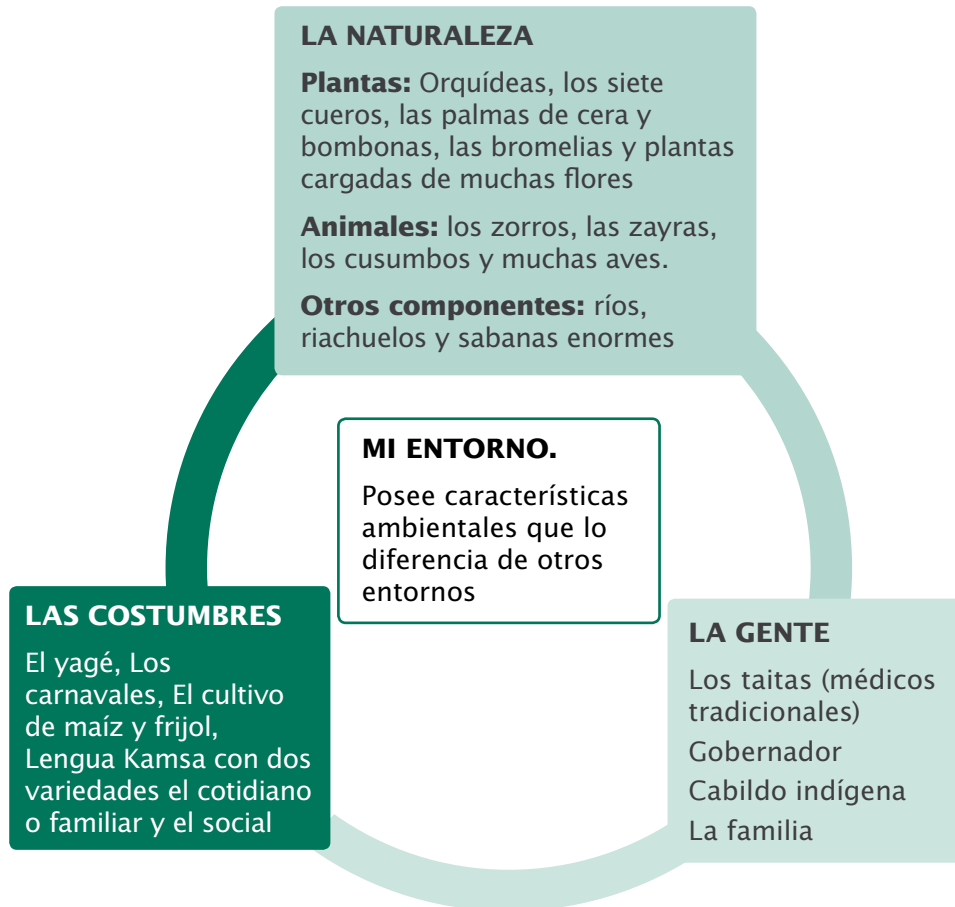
LA NATURALEZA

**Plantas:** Orquídeas, los siete cueros, las palmas de cera y bombonas, las bromelias y plantas cargadas de muchas flores

**Animales:** los zorros, las zayras, los cusumbos y muchas aves.

**Otros componentes:** ríos, riachuelos y sabanas enormes

MI ENTORNO.

Posee características ambientales que lo diferencia de otros entornos

LAS COSTUMBRES

El yagé, Los carnavales, El cultivo de maíz y frijol, Lengua Kamsa con dos variedades el cotidiano o familiar y el social

LA GENTE

Los taitas (médicos tradicionales)

Gobernador

Cabildo indígena

La familia